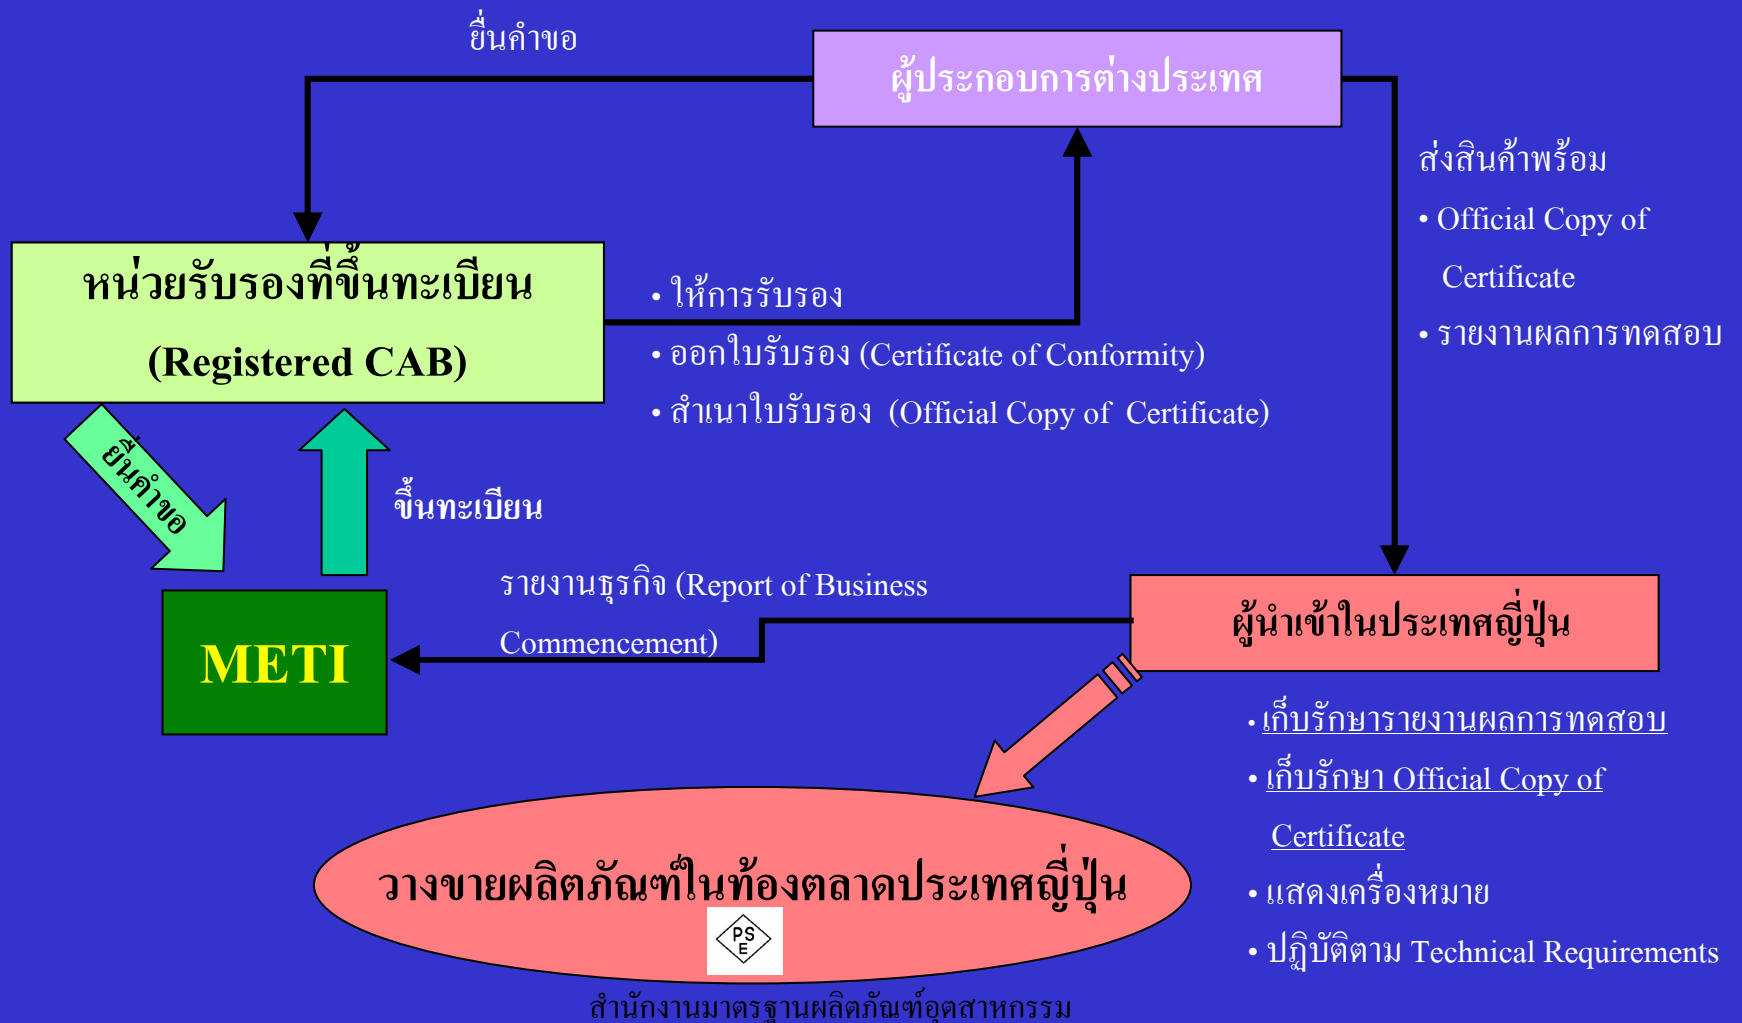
ยื่นคำขอ

ผู้ประกอบการต่างประเทศ

ส่งสินค้าพร้อม

• Official Copy of Certificate

• รายงานผลการทดสอบ

หน่วยรับรองที่ขึ้นทะเบียน

(Registered CAB)

• ให้การรับรอง

• ออกใบรับรอง (Certificate of Conformity)

• สำเนาใบรับรอง (Official Copy of Certificate)

ยื่นคำขอ

ขึ้นทะเบียน

รายงานธุรกิจ (Report of Business Commencement)

METI

ผู้นำเข้าในประเทศญี่ปุ่น

• เก็บรักษารายงานผลการทดสอบ

• เก็บรักษา Official Copy of Certificate

• แสดงเครื่องหมาย

• ปฏิบัติตาม Technical Requirements

วางขายผลิตภัณฑ์ในท้องตลาดประเทศญี่ปุ่น

PS E

สำนักงานมาตรฐานผลิตภัณฑ์อุตสาหกรรม